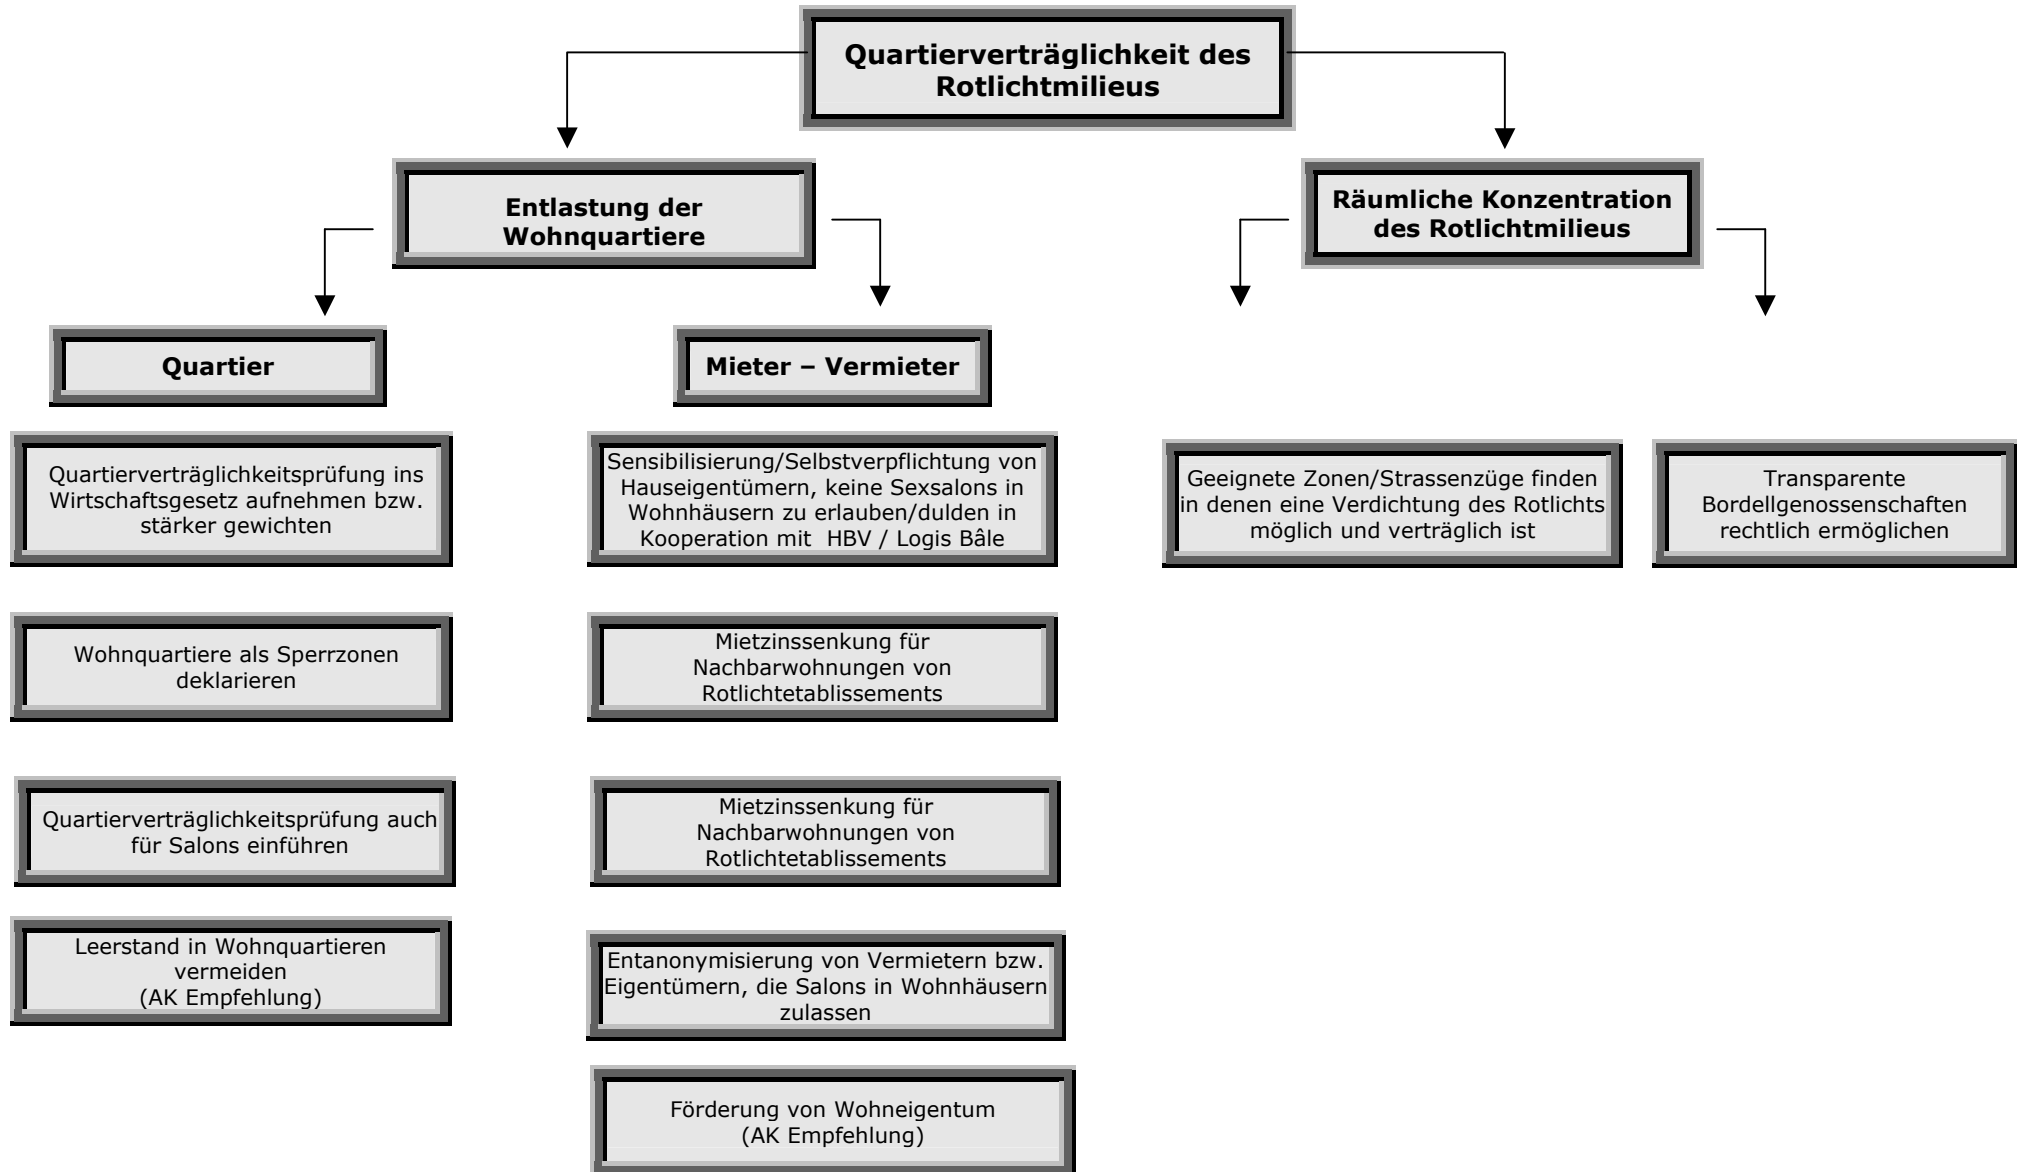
Quartierverträglichkeit des Rotlichtmilieus

Entlastung der Wohnquartiere

Räumliche Konzentration des Rotlichtmilieus

Quartier

Mieter – Vermieter

Quartierverträglichkeitsprüfung ins Wirtschaftsgesetz aufnehmen bzw. stärker gewichten

Wohnquartiere als Sperrzonen deklarieren

Quartierverträglichkeitsprüfung auch für Salons einführen

Leerstand in Wohnquartieren vermeiden (AK Empfehlung)

Sensibilisierung/Selbstverpflichtung von Hauseigentümern, keine Sexsalons in Wohnhäusern zu erlauben/dulden in Kooperation mit HBV / Logis Bâle

Mietzinssenkung für Nachbarwohnungen von Rotlichtetablissements

Mietzinssenkung für Nachbarwohnungen von Rotlichtetablissements

Entanonymisierung von Vermietern bzw. Eigentümern, die Salons in Wohnhäusern zulassen

Förderung von Wohneigentum (AK Empfehlung)

Geeignete Zonen/Strassenzüge finden in denen eine Verdichtung des Rotlichts möglich und verträglich ist

Transparente Bordellgenossenschaften rechtlich ermöglichen